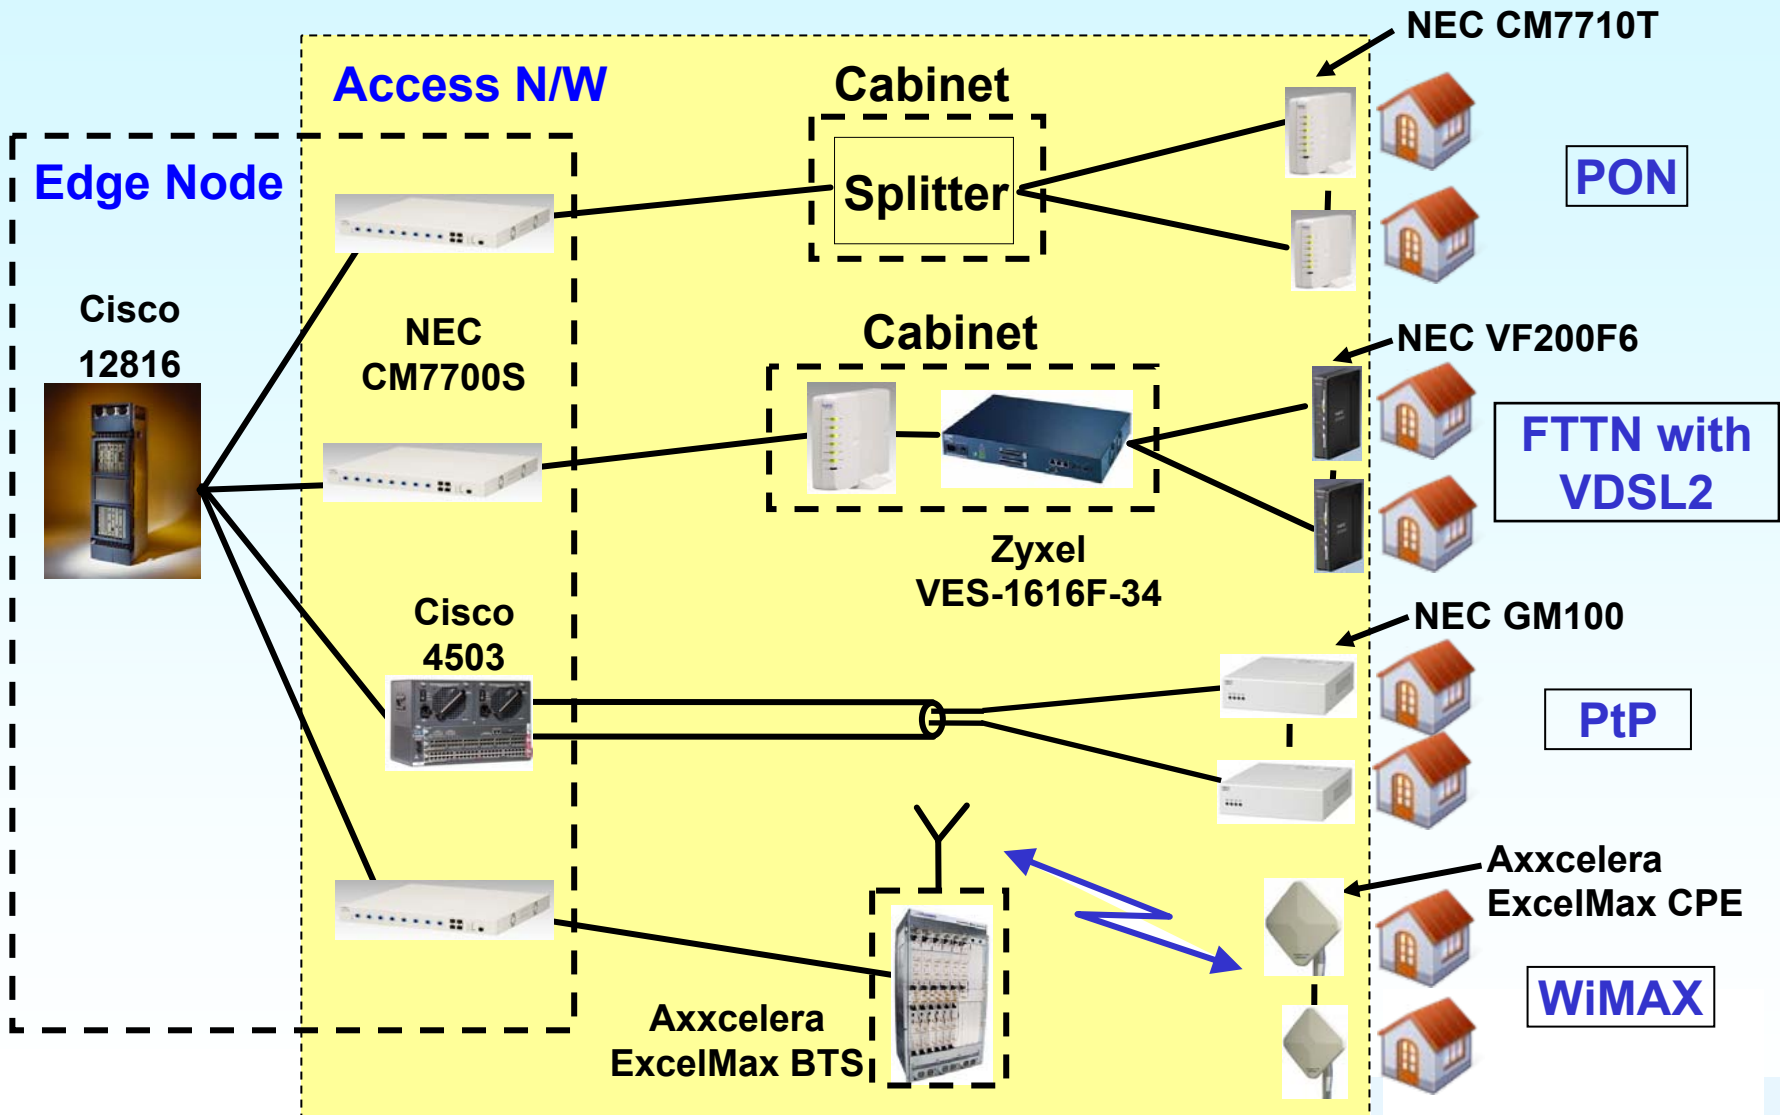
Access N/W

Edge Node

Cabinet

Splitter

NEC CM7710T

PON

Cisco 12816

NEC CM7700S

Cabinet

NEC VF200F6

FTTN with VDSL2

Zyxel VES-1616F-34

Cisco 4503

NEC GM100

PtP

Axxcelera ExcelMax CPE

WiMAX

Axxcelera ExcelMax BTS